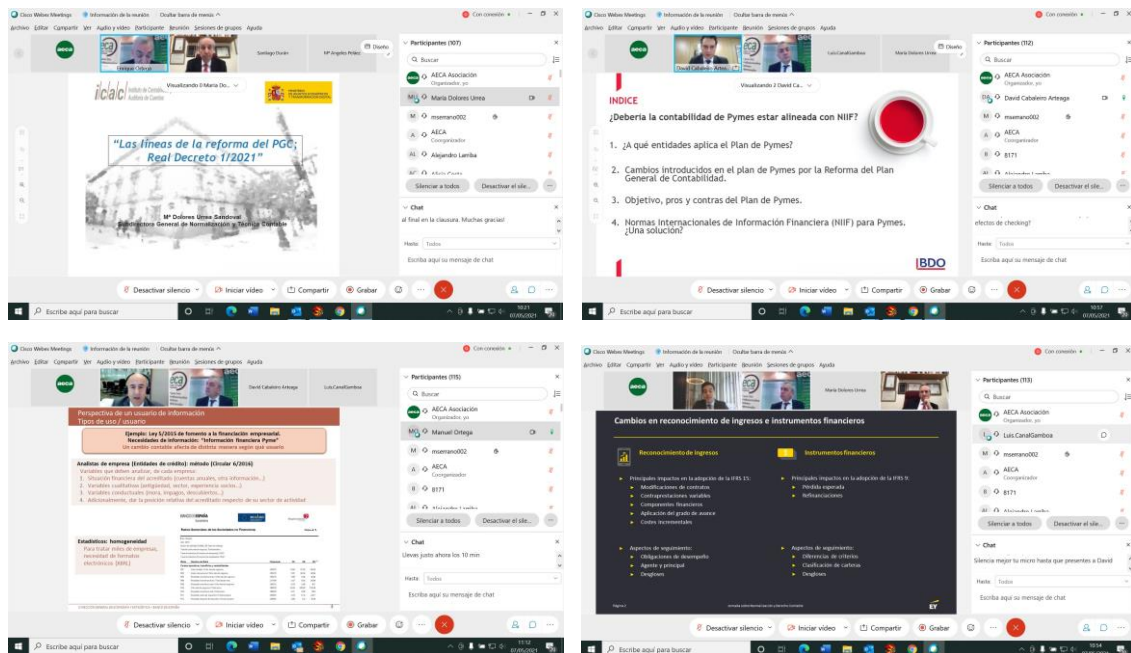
Cisco Webex Meetings Información de la reunión Ocultar barra de menús ^
Archivo Editar Compartir Ver Audio y vídeo Participante Reunión Sesiones de grupos Ayuda
Con conexión

Santiago Durán Mª Ángeles Peláez
Diseño
Visualizando 0 María Do...

icac Instituto de Contabilidad y Auditoría de Cuentas

"Las líneas de la reforma del PGC; Real Decreto 1/2021"

Mª Dolores Urrea Sandoval
Subdirectora General de Normalización y Técnica Contable

Participantes (107)
Buscar
AECA Asociación
Organizador, yo
María Dolores Urrea
mserrano002
AECA
Coorganizador
Alejandro Lamba
Silenciar a todos Desactivar el sile...
Chat
al final en la clausura. Muchas gracias!
Hasta: Todos
Escriba aquí su mensaje de chat

Desactivar silencio Iniciar vídeo Compartir Grabar
Escribe aquí para buscar
10:21 07/05/2021

Cisco Webex Meetings Información de la reunión Ocultar barra de menús ^
Archivo Editar Compartir Ver Audio y vídeo Participante Reunión Sesiones de grupos Ayuda
Con conexión
David Caballero Artea... Luis.CanalGamboa María Dolores Urrea
Diseño
Visualizando 2 David Ca...

INDICE
¿Debería la contabilidad de Pymes estar alineada con NIIF?
1. ¿A qué entidades aplica el Plan de Pymes?
2. Cambios introducidos en el plan de Pymes por la Reforma del Plan General de Contabilidad.
3. Objetivo, pros y contras del Plan de Pymes.
4. Normas Internacionales de Información Financiera (NIIF) para Pymes. ¿Una solución?
BDO

Participantes (112)
Buscar
AECA Asociación
Organizador, yo
David Caballero Arteaga
mserrano002
AECA
Coorganizador
B171
Silenciar a todos Desactivar el sile...
Chat
efectos de checking?
Hasta: Todos
Escriba aquí su mensaje de chat

Desactivar silencio Iniciar vídeo Compartir Grabar
Escribe aquí para buscar
10:57 07/05/2021

Cisco Webex Meetings Información de la reunión Ocultar barra de menús ^
Archivo Editar Compartir Ver Audio y vídeo Participante Reunión Sesiones de grupos Ayuda
Con conexión
David Caballero Arteaga Luis.CanalGamboa

Perspectiva de un usuario de información
Tipos de uso / usuario
Ejemplo: Ley 5/2015 de fomento a la financiación empresarial.
Necesidades de información: "Información financiera Pyme"
Un cambio contable afecta de distinta manera según qué usuario
Analistas de empresa (Entidades de crédito): método (Circular 6/2016)
Variables que deben analizar, de cada empresa:
1. Situación financiera del acreditado (cuentas anuales, otra información...)
2. Variables cualitativas (antigüedad, sector, experiencia socios...)
3. Variables conductuales (mora, impagos, descubiertos...)
4. Adicionalmente, de la posición relativa del acreditado respecto de su sector de actividad
Estadísticos: homogeneidad
Para tratar miles de empresas, necesidad de formatos electrónicos (XBRL)
BANCO DE ESPAÑA

Participantes (115)
Buscar
AECA Asociación
Organizador, yo
Manuel Ortega
mserrano002
AECA
Coorganizador
B171
Silenciar a todos Desactivar el sile...
Chat
Llevas justo ahora los 10 min
Hasta: Todos
Escriba aquí su mensaje de chat

Desactivar silencio Iniciar vídeo Compartir Grabar
Escribe aquí para buscar
11:12 07/05/2021

Cisco Webex Meetings Información de la reunión Ocultar barra de menús ^
Archivo Editar Compartir Ver Audio y vídeo Participante Reunión Sesiones de grupos Ayuda
Con conexión
María Dolores Urrea

Cambios en reconocimiento de ingresos e instrumentos financieros
Reconocimiento de ingresos
Principales impactos en la adopción de la IFRS 15:
Modificaciones de contratos
Contraprestaciones variables
Componentes financieros
Aplicación del grado de avance
Costes incrementales
Aspectos de seguimiento:
Obligaciones de desempeño
Agente y principal
Desgloses
Instrumentos financieros
Principales impactos en la adopción de la IFRS 9:
Pérdida esperada
Refinanciaciones
Aspectos de seguimiento:
Diferencias de criterios
Clasificación de carteras
Desgloses
EY

Participantes (113)
Buscar
AECA Asociación
Organizador, yo
Luis.CanalGamboa
mserrano002
AECA
Coorganizador
B171
Silenciar a todos Desactivar el sile...
Chat
Silencia mejor tu micro hasta que presentes a David
Hasta: Todos
Escriba aquí su mensaje de chat

Desactivar silencio Iniciar vídeo Compartir Grabar
Escribe aquí para buscar
10:54 07/05/2021